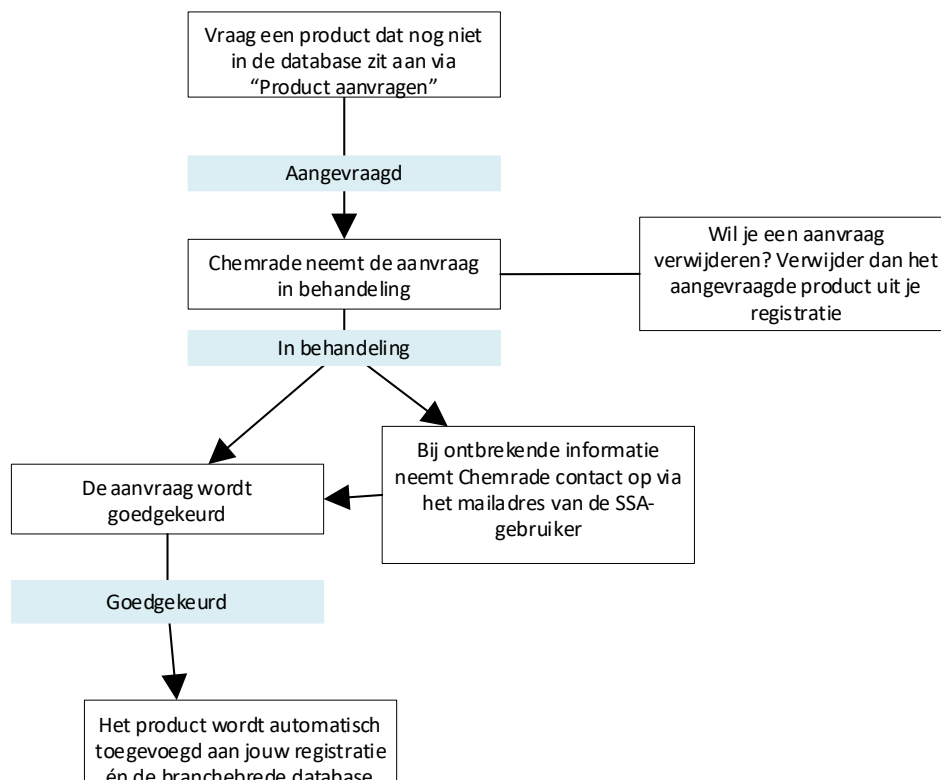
Vraag een product dat nog niet in de database zit aan via "Product aanvragen"

Aangevraagd

Chemrade neemt de aanvraag in behandeling

Wil je een aanvraag verwijderen? Verwijder dan het aangevraagde product uit je registratie

In behandeling

De aanvraag wordt goedgekeurd

Bij ontbrekende informatie neemt Chemrade contact op via het mailadres van de SSA-gebruiker

Goedgekeurd

Het product wordt automatisch toegevoegd aan jouw registratie én de branchebrede database